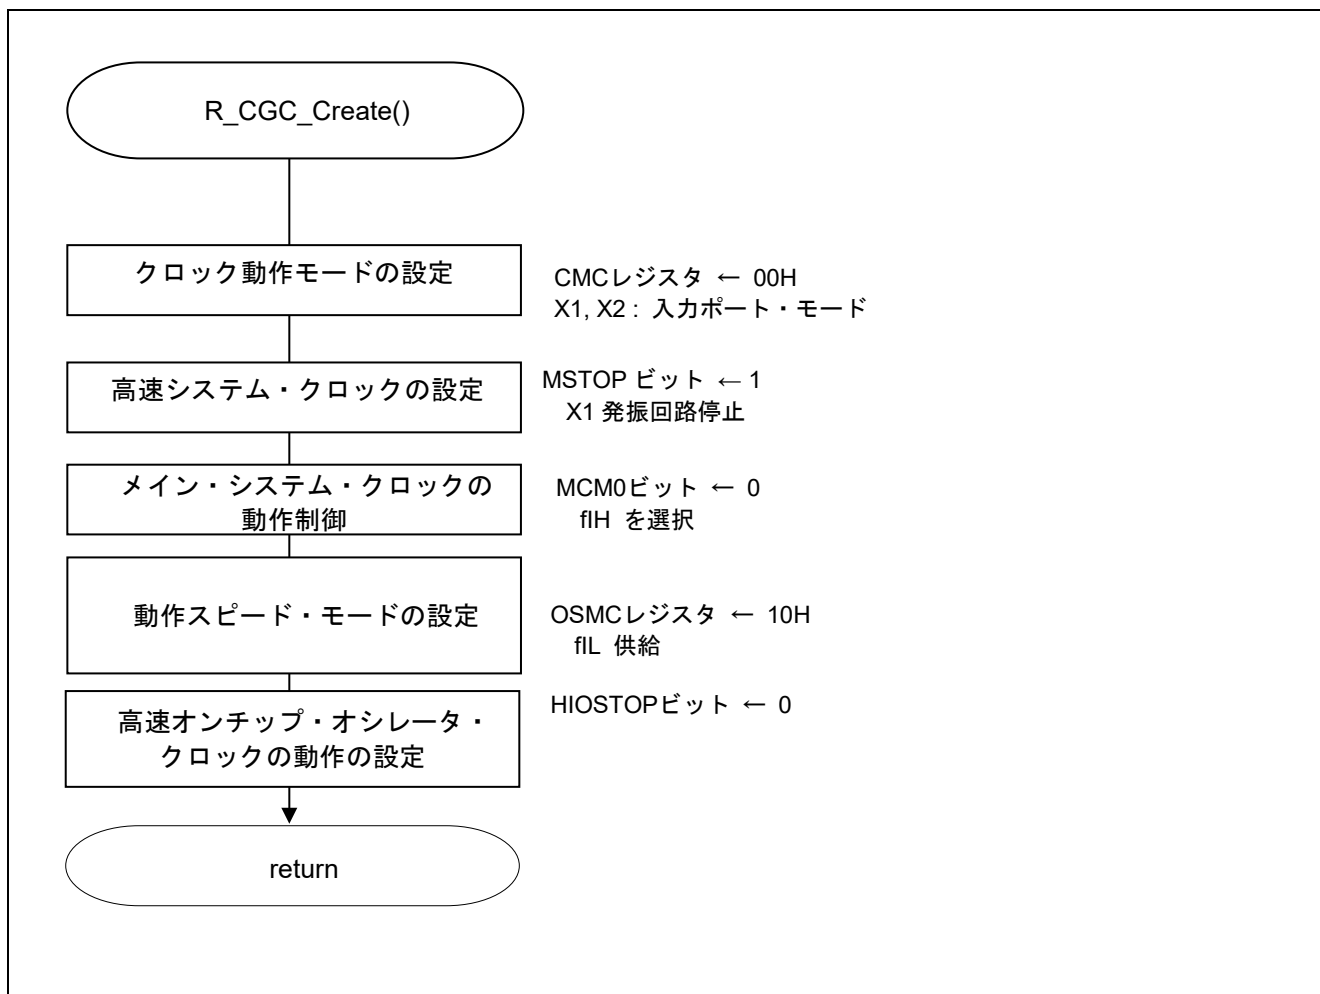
R_CGC_Create()

クロック動作モードの設定

CMCレジスタ ← 00H
X1, X2 : 入力ポート・モード

高速システム・クロックの設定

MSTOP ビット ←1
X1 発振回路停止

メイン・システム・クロックの動作制御

MCM0ビット ← 0
fIH を選択

動作スピード・モードの設定

OSMCレジスタ ← 10H
fIL 供給

高速オンチップ・オシレータ・クロックの動作の設定

HIOSTOPビット ← 0

return